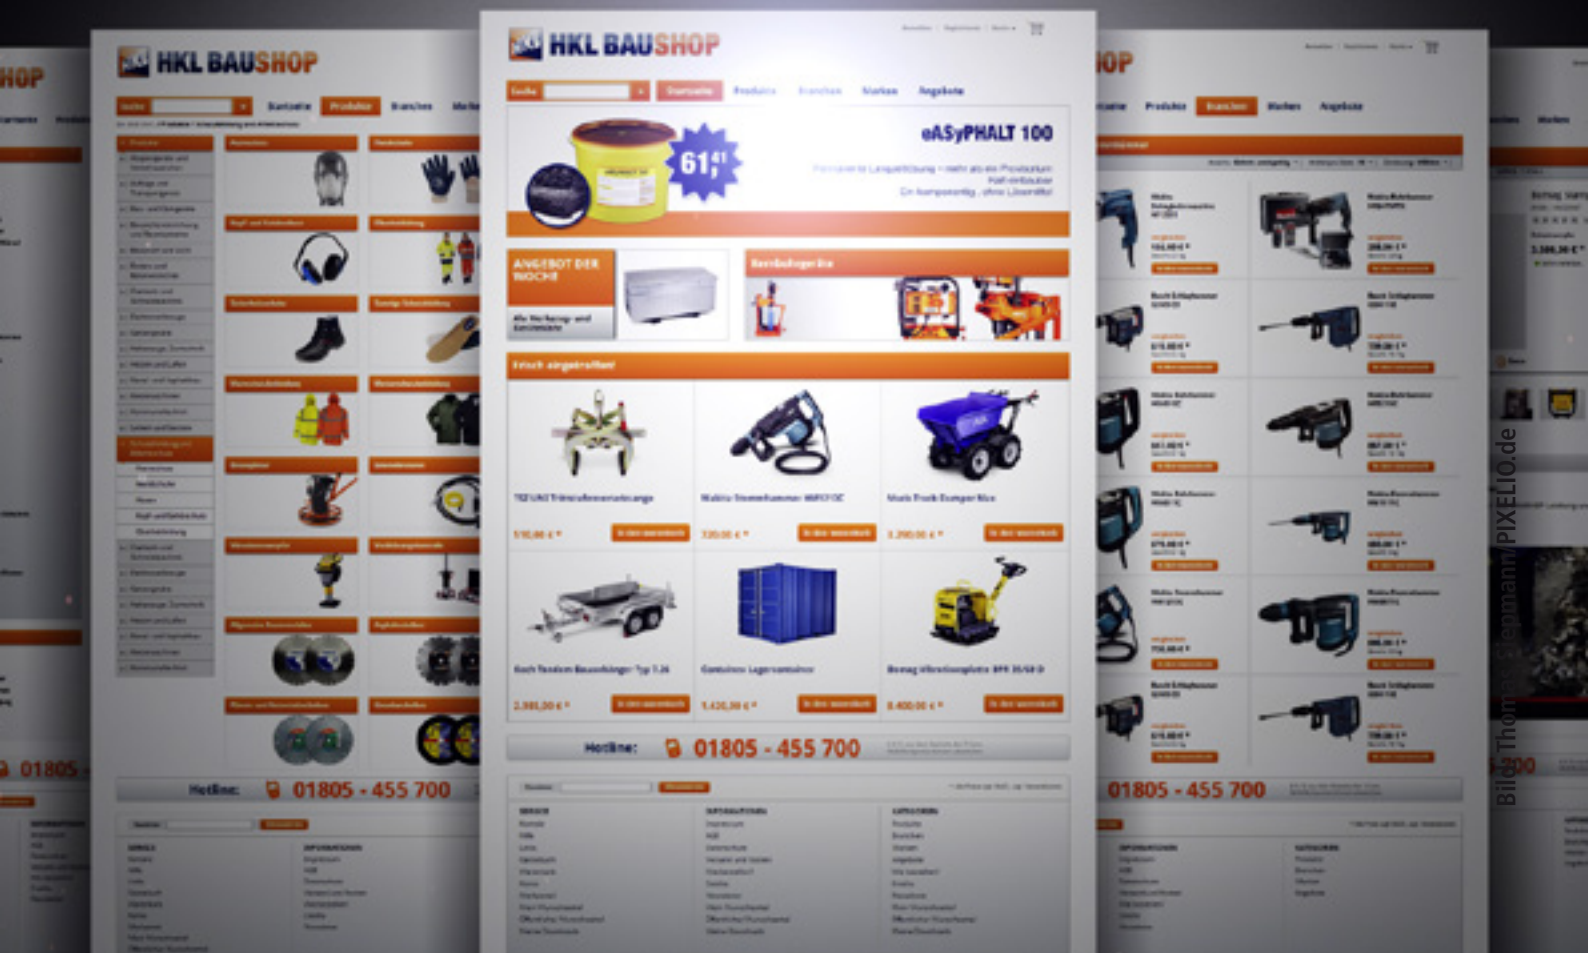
HOP

HKL BAUSHOP

Suche Startseite Produkte Branchen Marken

Hotline: 01805 - 455 700

01805

HKL BAUSHOP

Suche Startseite Produkte Branchen Marken Angebote

eASyPHALT 100

61,41

ANGEBOT DER WOCHE

Frisch eingetroffen

Hotline: 01805 - 455 700

HOP

Produkte Branchen Marken Angebote

01805 - 455 700

Bild: Thomas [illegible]mann/PIXELIO.de